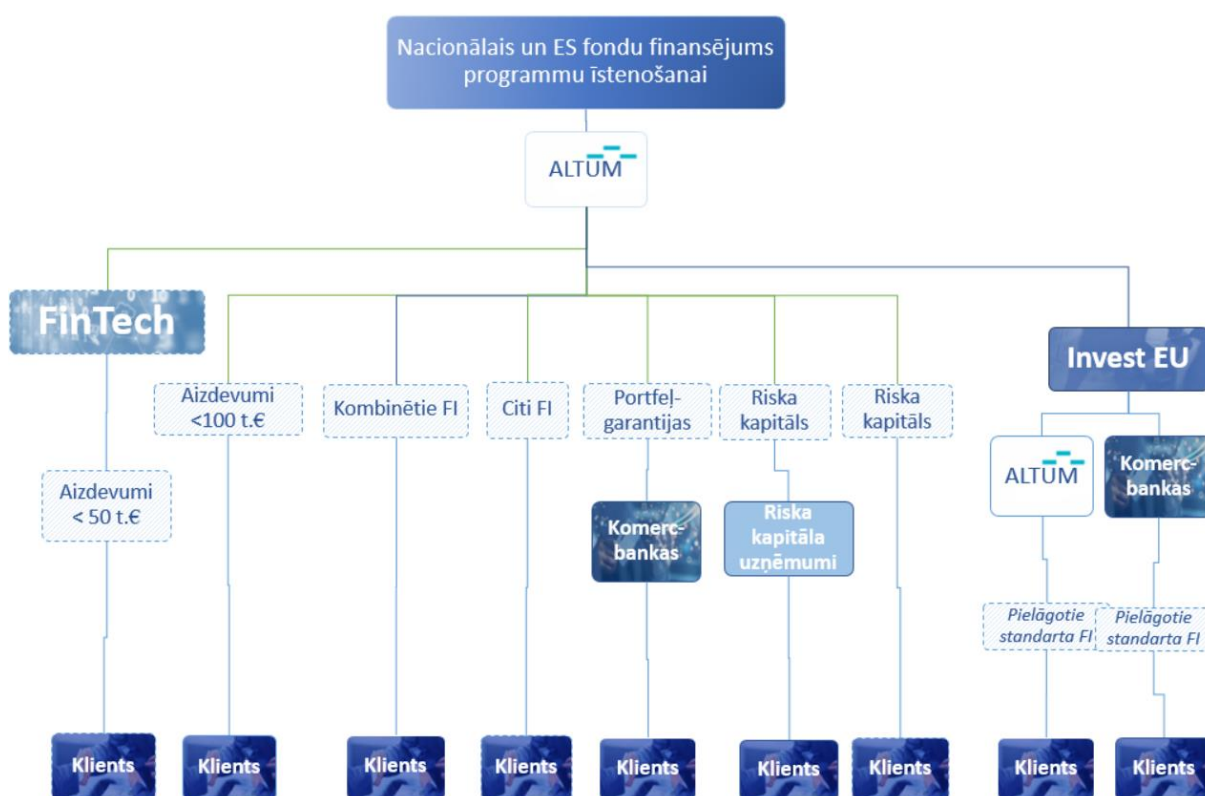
Nacionālais un ES fondu finansējums programmu īstenošanai

ALTUM

FinTech

Aizdevumi < 50 t.€

Aizdevumi <100 t.€

Kombinētie FI

Citi FI

Portfeļ-garantijas

Komerc-bankas

Riska kapitāls

Riska kapitāla uzņēmumi

Riska kapitāls

Invest EU

ALTUM

Komerc-bankas

Pielāgotie standarta FI

Pielāgotie standarta FI

Klients

Klients

Klients

Klients

Klients

Klients

Klients

Klients

Klients